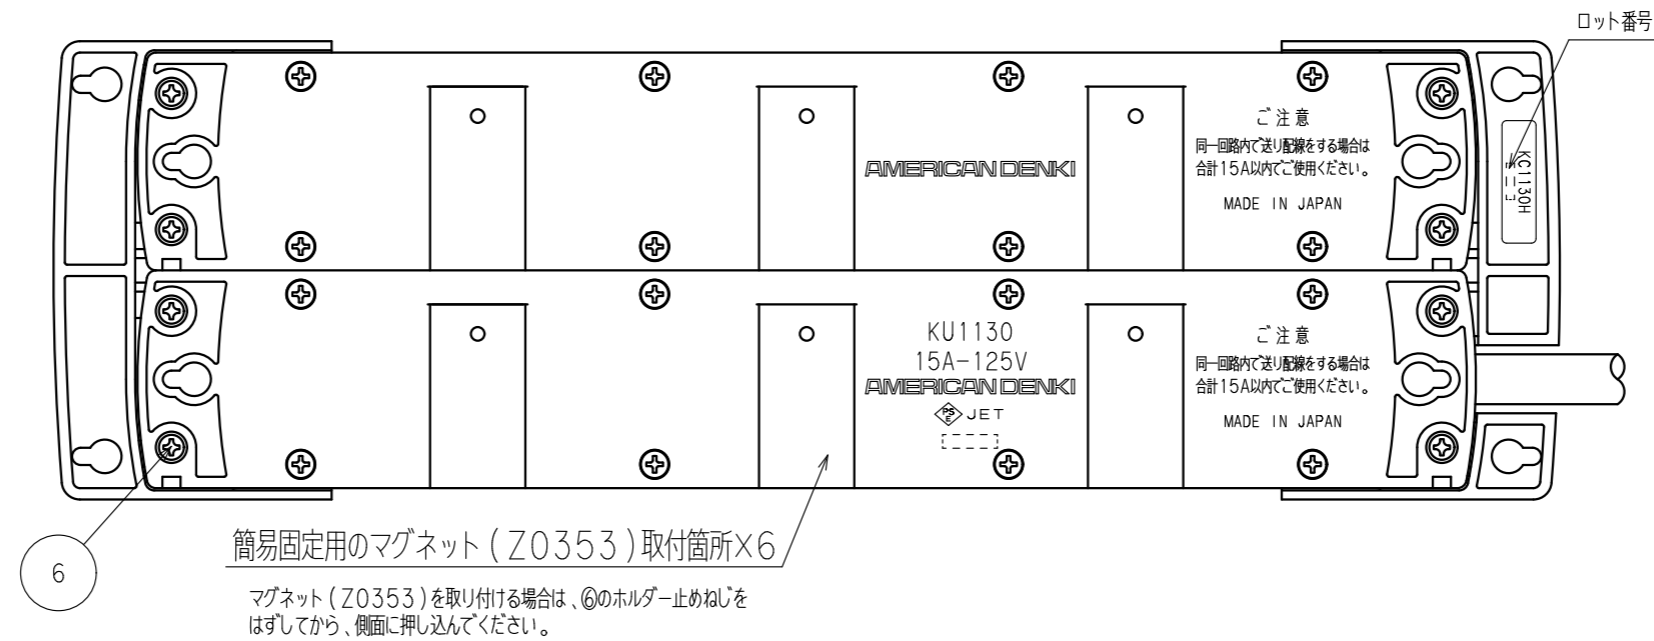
ロット番号

ご注意
同一回路内で送り配線をする場合は
合計15A以内でご使用ください。
MADE IN JAPAN

AMERICAN DENKI

KC1130H

KU1130
15A−125V
AMERICAN DENKI
PSE JET

ご注意
同一回路内で送り配線をする場合は
合計15A以内でご使用ください。
MADE IN JAPAN

6

簡易固定用のマグネット（Z0353）取付箇所×6

マグネット（Z0353）を取り付ける場合は、⑥のホルダー止めねじをはずしてから、側面に押し込んでください。